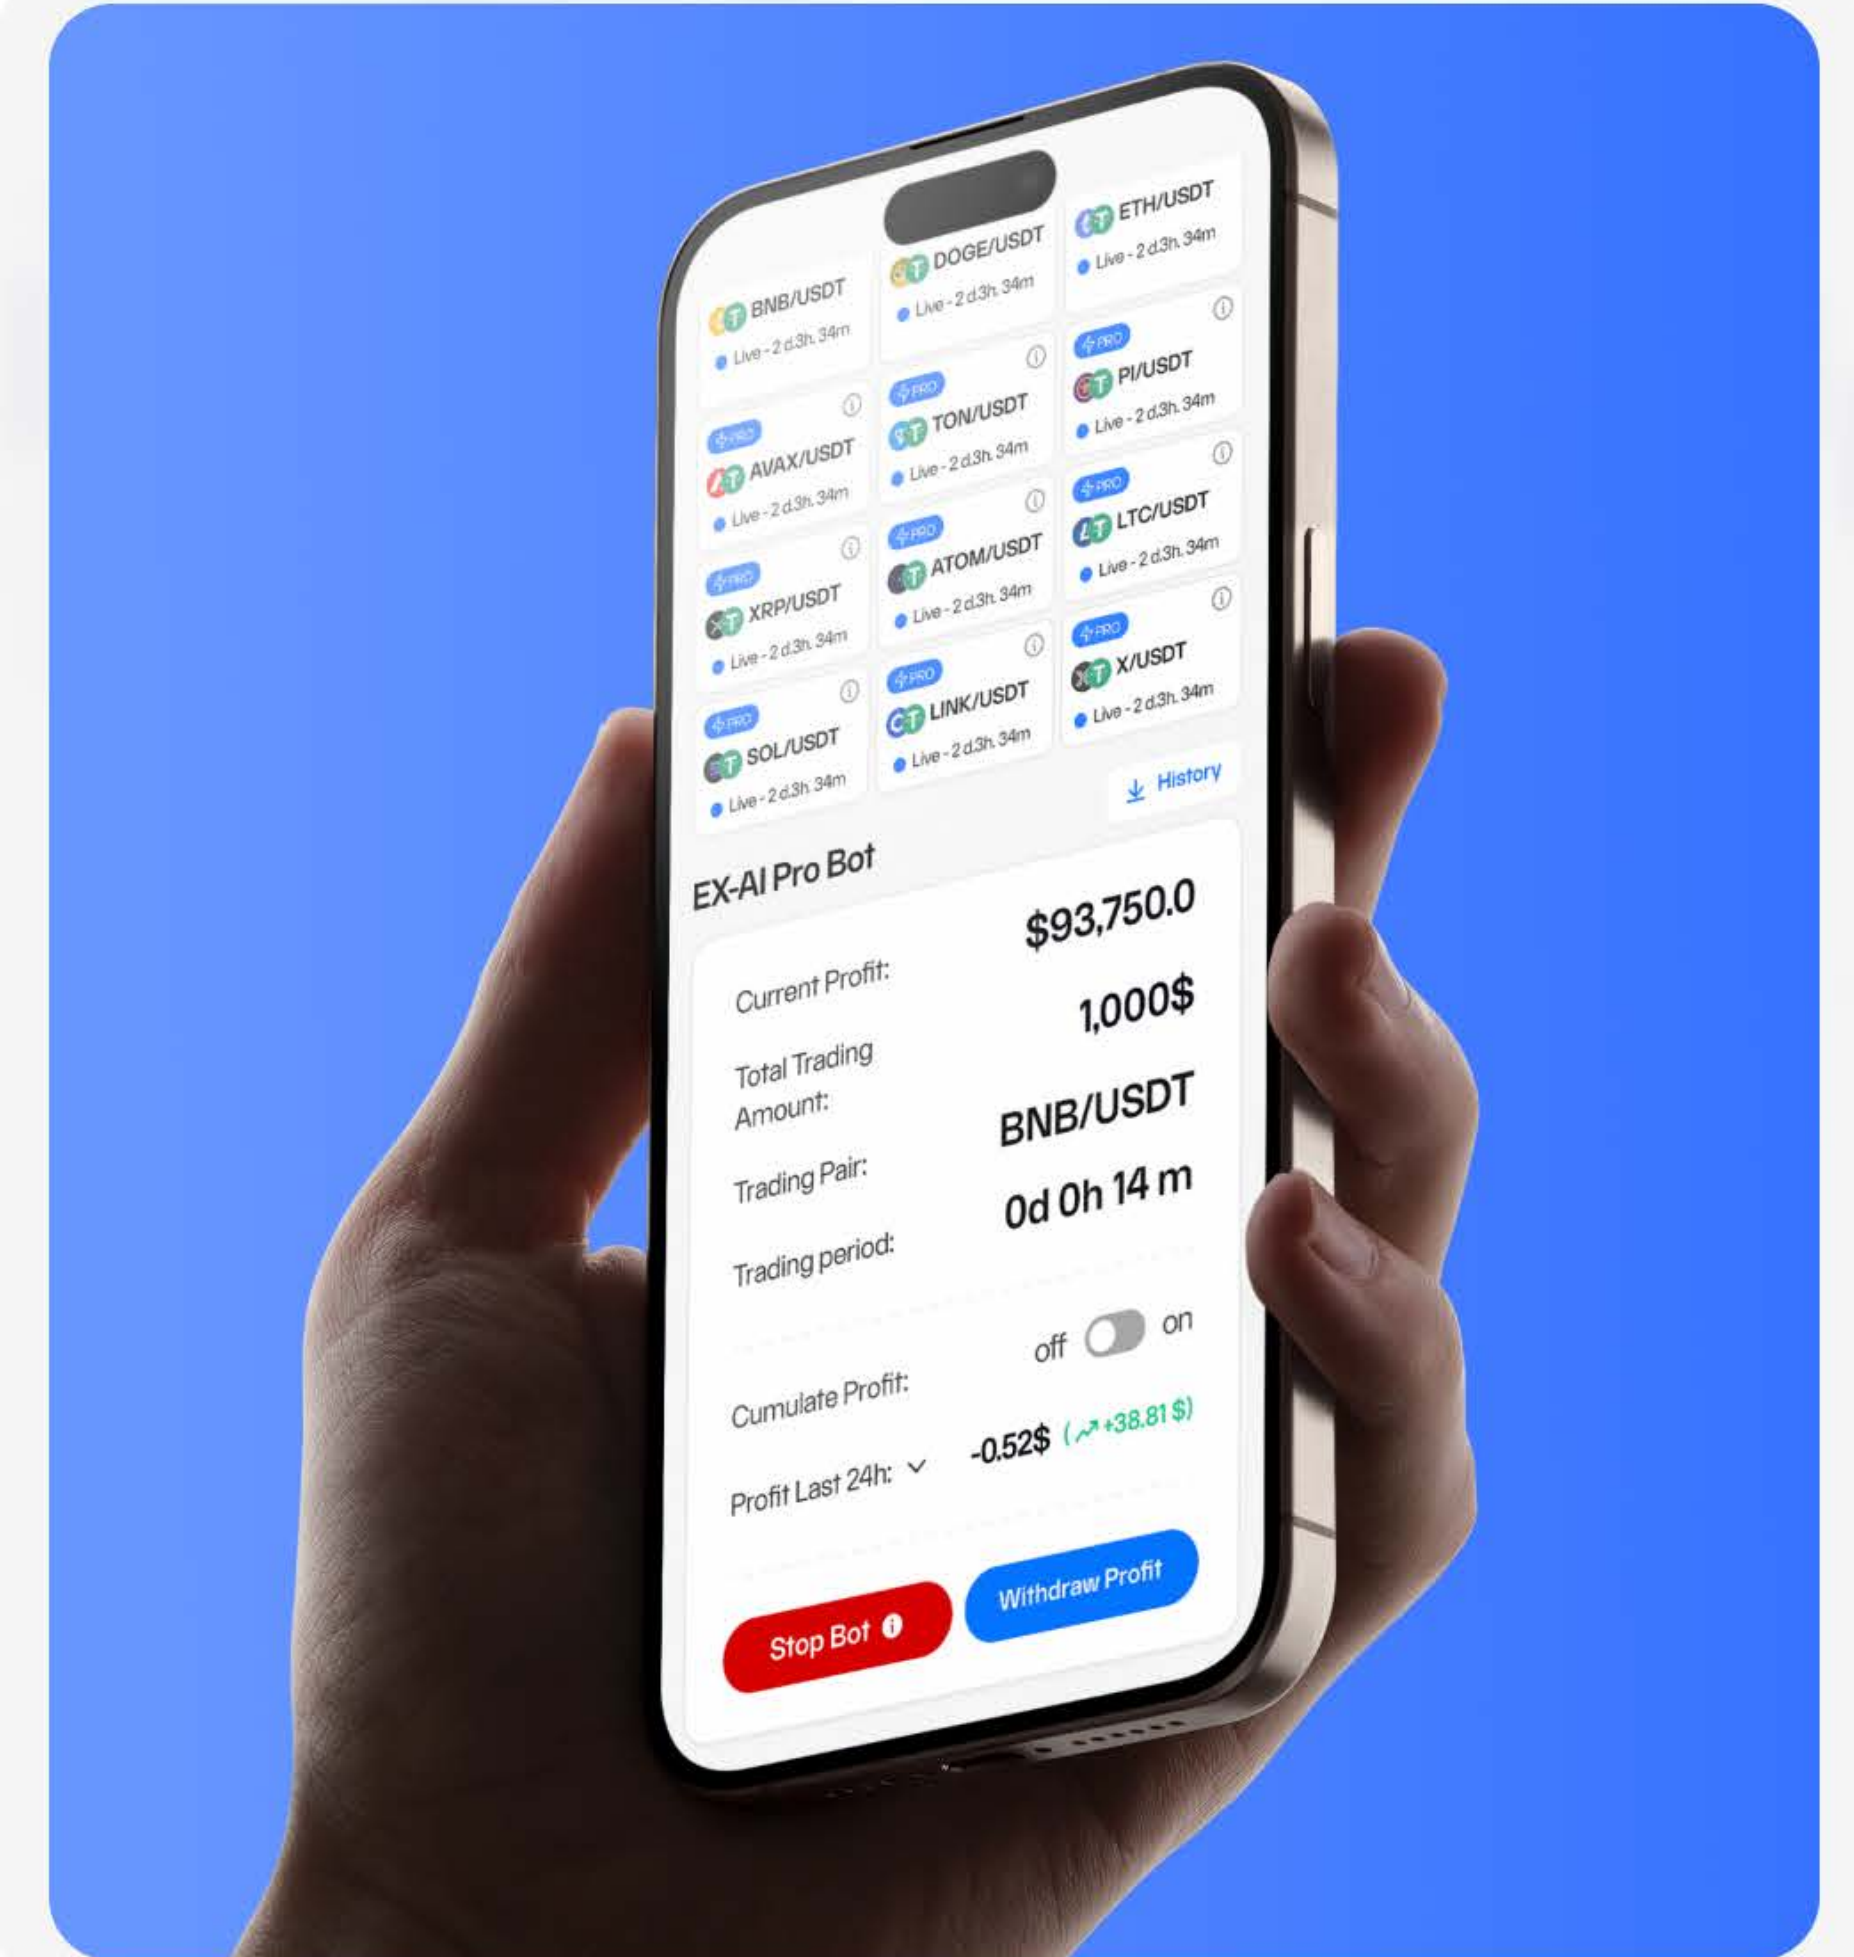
BNB/USDT
Live - 2 d.3h. 34m

DOGE/USDT
Live - 2 d.3h. 34m

ETH/USDT
Live - 2 d.3h. 34m

PRO
AVAX/USDT
Live - 2 d.3h. 34m

PRO
TON/USDT
Live - 2 d.3h. 34m

PRO
PI/USDT
Live - 2 d.3h. 34m

PRO
XRP/USDT
Live - 2 d.3h. 34m

PRO
ATOM/USDT
Live - 2 d.3h. 34m

PRO
LTC/USDT
Live - 2 d.3h. 34m

PRO
SOL/USDT
Live - 2 d.3h. 34m

PRO
LINK/USDT
Live - 2 d.3h. 34m

PRO
X/USDT
Live - 2 d.3h. 34m

History

EX-AI Pro Bot

Current Profit: $93,750.0

Total Trading Amount: 1,000$

Trading Pair: BNB/USDT

Trading period: 0d 0h 14 m

Cumulate Profit: off on

Profit Last 24h: -0.52$ (+38.81 $)

Stop Bot

Withdraw Profit